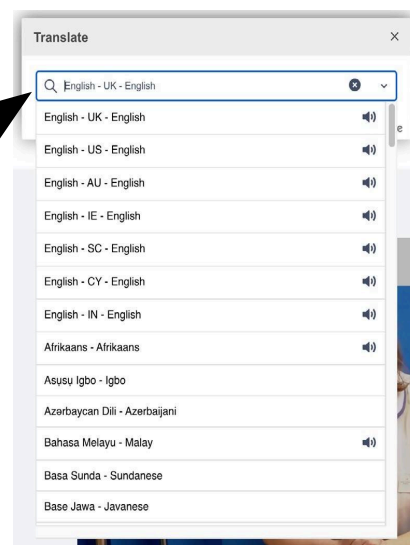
Translate

×

English - UK - English

English - UK - English

English - US - English

English - AU - English

English - IE - English

English - SC - English

English - CY - English

English - IN - English

Afrikaans - Afrikaans

Asụsụ Igbo - Igbo

Azərbaycan Dili - Azerbaijani

Bahasa Melayu - Malay

Basa Sunda - Sundanese

Base Jawa - Javanese